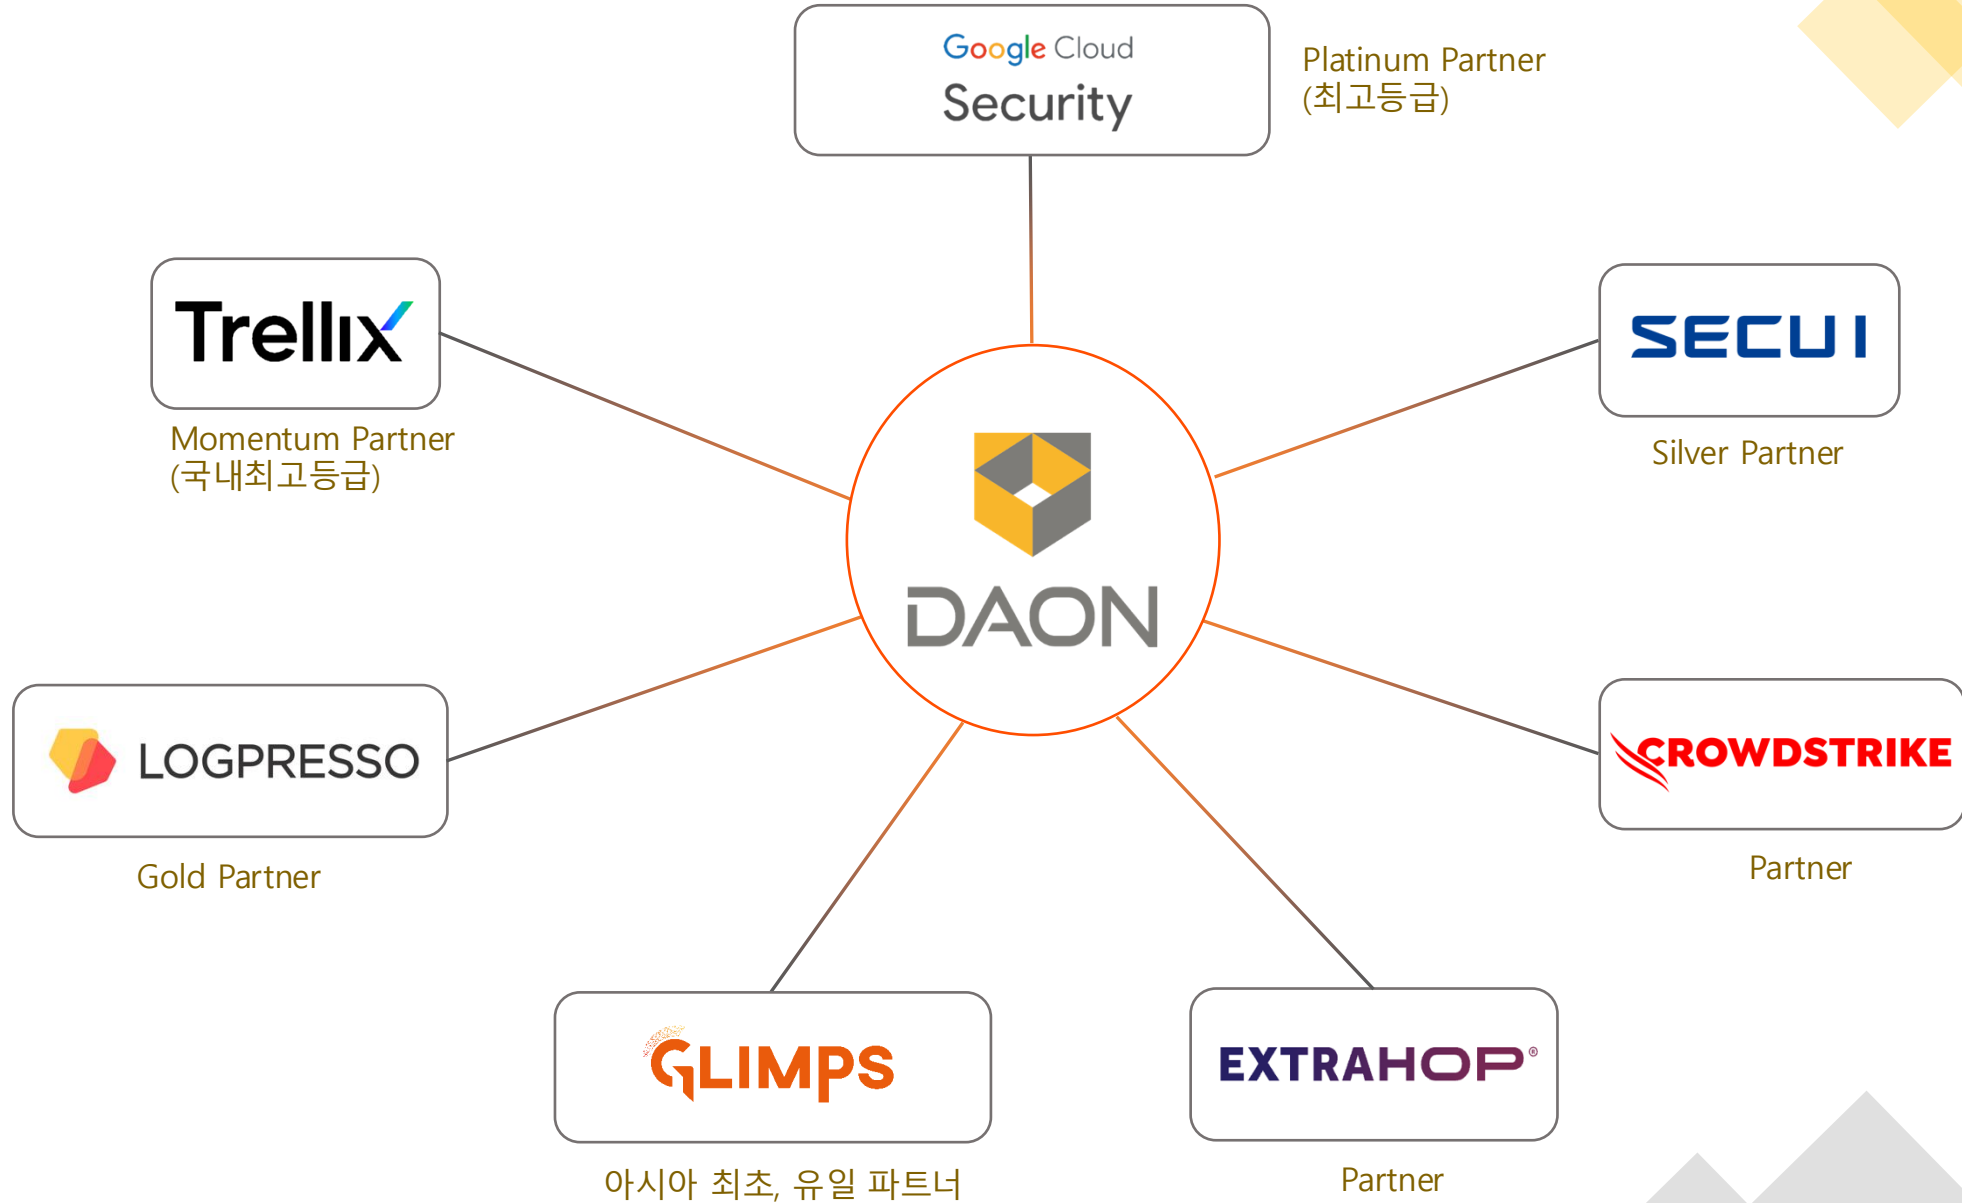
Google Cloud
Security

Platinum Partner
(최고등급)

Trellix

Momentum Partner
(국내최고등급)

SECUI

Silver Partner

DAON

LOGPRESSO

Gold Partner

CROWDSTRIKE

Partner

GLIMPS

아시아 최초, 유일 파트너

EXTRAHOP

Partner